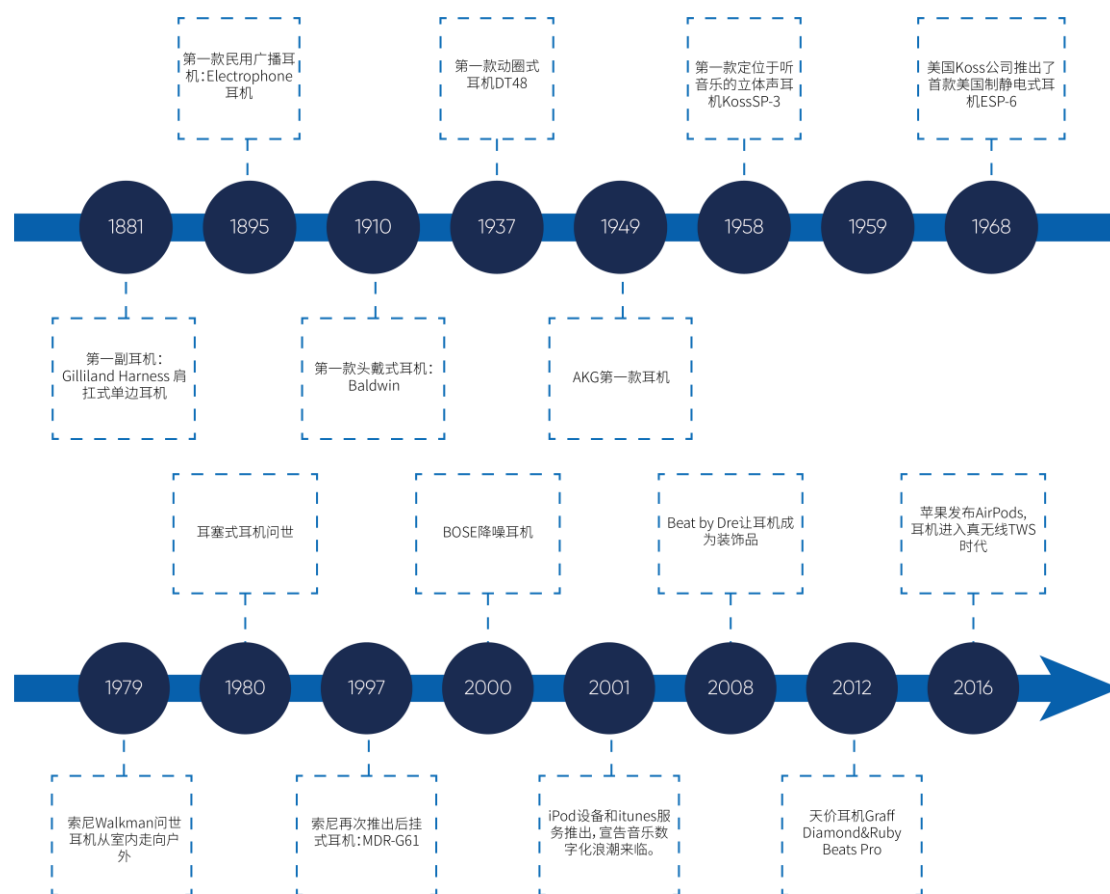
第一款民用广播耳机：Electrophone耳机

第一款动圈式耳机DT48

第一款定位于听音乐的立体声耳机KossSP-3

美国Koss公司推出了首款美国制静电式耳机ESP-6

1881

1895

1910

1937

1949

1958

1959

1968

第一副耳机：Gilliland Harness 肩扛式单边耳机

第一款头戴式耳机：Baldwin

AKG第一款耳机

耳塞式耳机问世

BOSE降噪耳机

Beat by Dre让耳机成为装饰品

苹果发布AirPods，耳机进入真无线TWS时代

1979

1980

1997

2000

2001

2008

2012

2016

索尼Walkman问世耳机从室内走向户外

索尼再次推出后挂式耳机：MDR-G61

iPod设备和itunes服务推出，宣告音乐数字化浪潮来临。

天价耳机Graff Diamond&Ruby Beats Pro